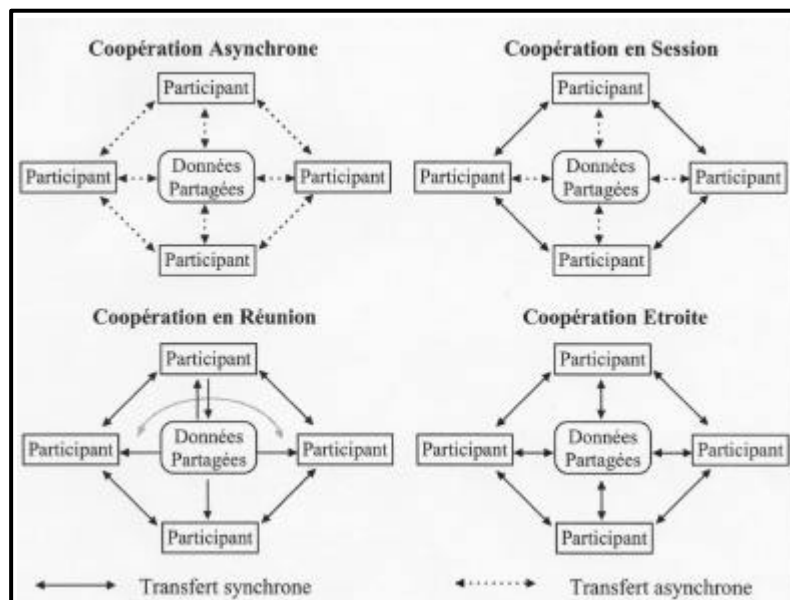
Coopération Asynchrone

Participant

Participant

Données Partagées

Participant

Participant

Coopération en Session

Participant

Participant

Données Partagées

Participant

Participant

Coopération en Réunion

Participant

Participant

Données Partagées

Participant

Participant

Coopération Etroite

Participant

Participant

Données Partagées

Participant

Participant

Transfert synchrone

Transfert asynchrone